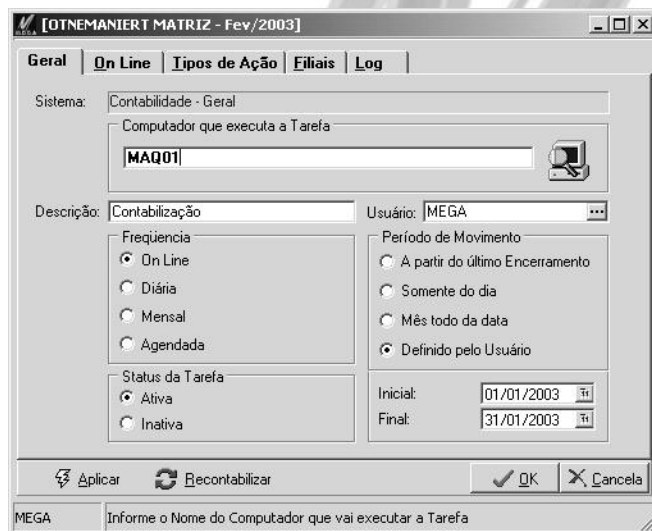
[OTNEMANIERT MATRIZ - Fev/2003]

Geral | On Line | Tipos de Ação | Filiais | Log

Sistema: Contabilidade - Geral

Computador que executa a Tarefa

MAQ01

Descrição: Contabilização

Usuário: MEGA

Freqüencia
On Line
Diária
Mensal
Agendada

Período de Movimento
A partir do último Encerramento
Somente do dia
Mês todo da data
Definido pelo Usuário

Status da Tarefa
Ativa
Inativa

Inicial: 01/01/2003
Final: 31/01/2003

Aplicar
Recontabilizar
OK
Cancela

MEGA
Informe o Nome do Computador que vai executar a Tarefa